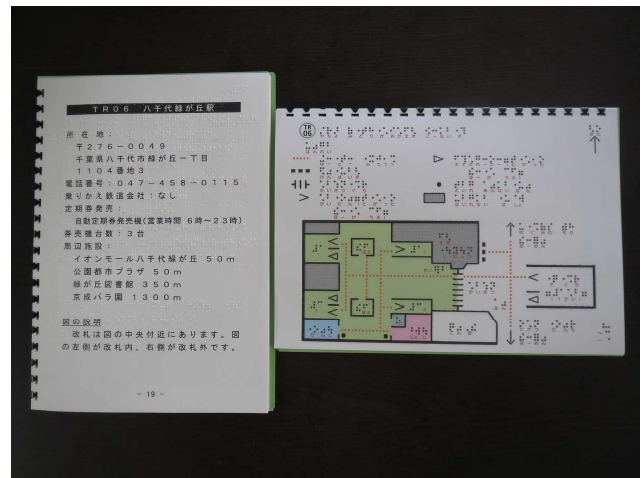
TR06 八千代緑が丘駅

所 在 地：
〒276－0049
千葉県八千代市緑が丘一丁目
1104番地3
電話番号：047－458－0115
乗りかえ鉄道会社：なし
定期券発売：
自動定期券発売機(営業時間 6時～23時)
券売機台数：3台
周辺施設：
イオンモール八千代緑が丘 50ｍ
公園都市プラザ 50ｍ
緑が丘図書館 350ｍ
京成バラ園 1300ｍ

図の説明
改札は図の中央付近にあります。図の左側が改札内、右側が改札外です。

－ 19 －

TR06